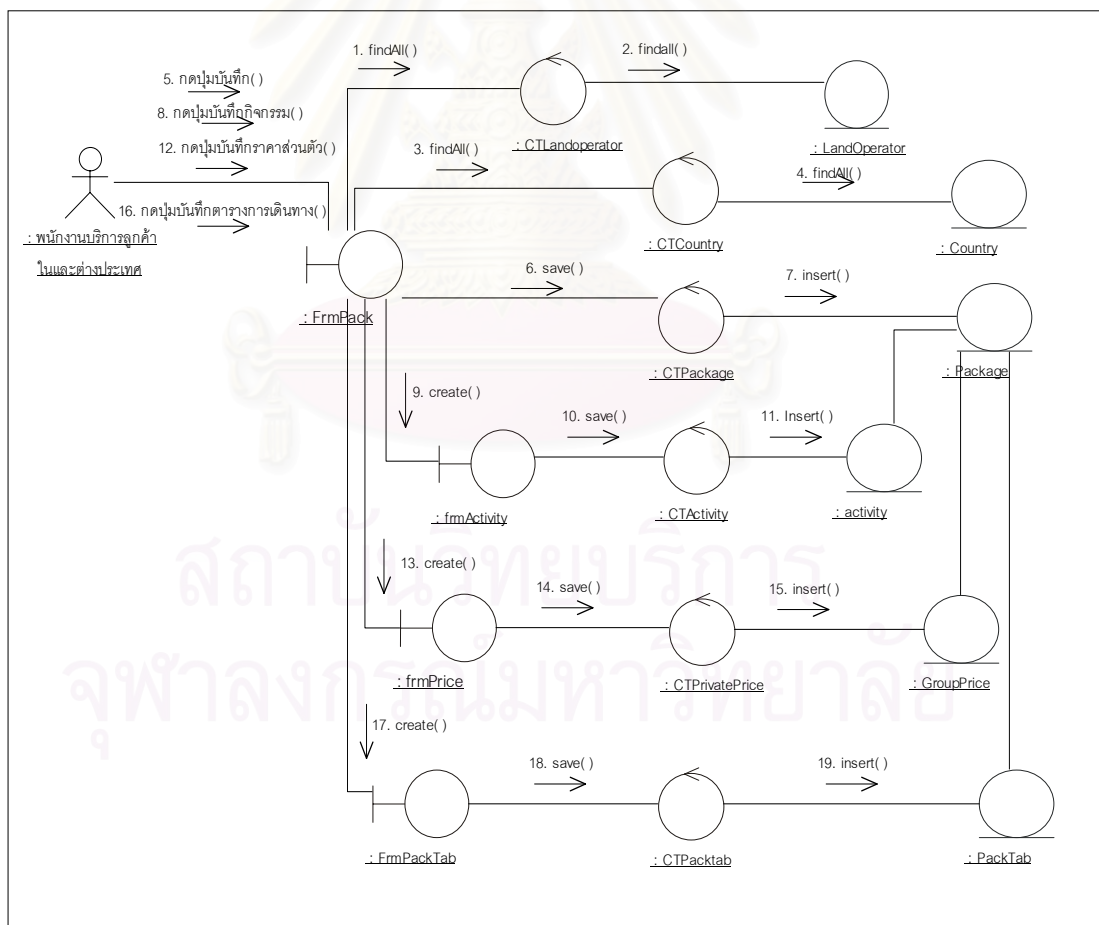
5. กดปุ่มบันทึก()
8. กดปุ่มบันทึกกิจกรรม()
12. กดปุ่มบันทึกราคาส่วนตัว()
16. กดปุ่มบันทึกตารางการเดินทาง()
: พนักงานบริการลูกค้าในและต่างประเทศ

1. findAll()
2. findall()
: CTLandoperator
: LandOperator
3. findAll()
4. findAll()
: CTCountry
: Country
: FrmPack
6. save()
7. insert()
: CTPackage
: Package
9. create()
10. save()
11. Insert()
: frmActivity
: CTActivity
: activity
13. create()
14. save()
15. insert()
: frmPrice
: CTPrivatePrice
: GroupPrice
17. create()
18. save()
19. insert()
: FrmPackTab
: CTPacktab
: PackTab

สถาบันวิทยบริการ
จุฬาลงกรณ์มหาวิทยาลัย